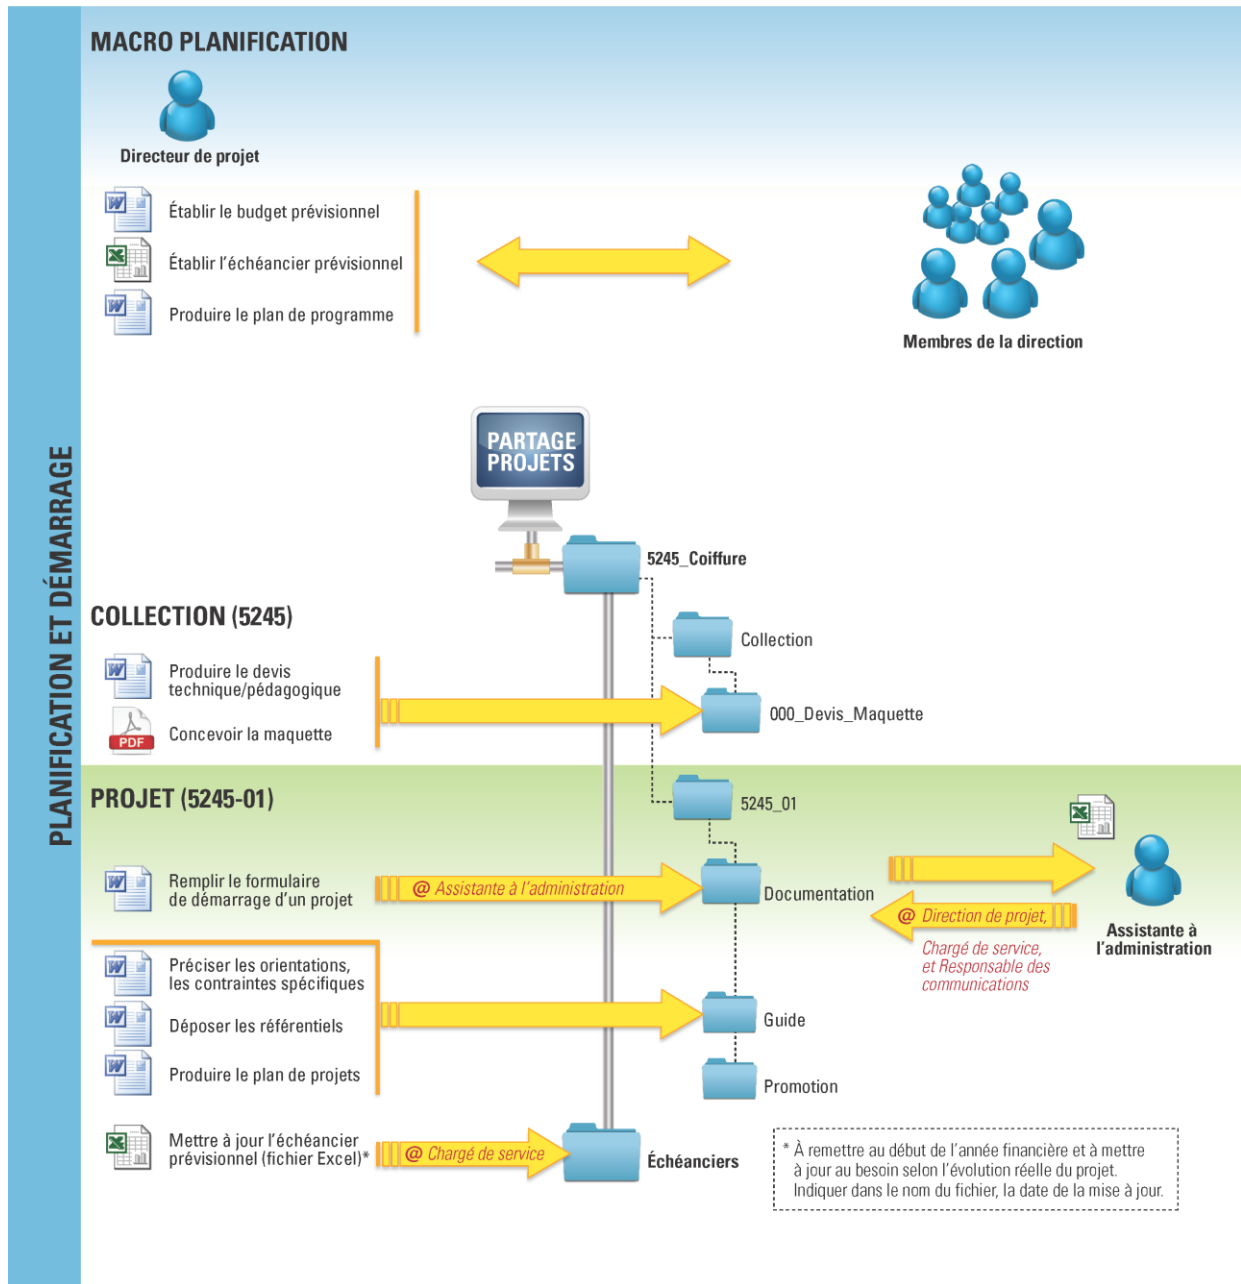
PLANIFICATION ET DÉMARRAGE

MACRO PLANIFICATION

Directeur de projet

Établir le budget prévisionnel

Établir l'échéancier prévisionnel

Produire le plan de programme

Membres de la direction

PARTAGE PROJETS

5245_Coiffure

COLLECTION (5245)

Collection

Produire le devis technique/pédagogique

PDF

Concevoir la maquette

000_Devis_Maquette

PROJET (5245-01)

5245_01

Remplir le formulaire de démarrage d'un projet

@ Assistante à l'administration

Documentation

@ Direction de projet,

Chargé de service, et Responsable des communications

Assistante à l'administration

Préciser les orientations, les contraintes spécifiques

Déposer les référentiels

Guide

Produire le plan de projets

Promotion

Mettre à jour l'échéancier prévisionnel (fichier Excel)*

@ Chargé de service

Échéanciers

* À remettre au début de l'année financière et à mettre à jour au besoin selon l'évolution réelle du projet. Indiquer dans le nom du fichier, la date de la mise à jour.